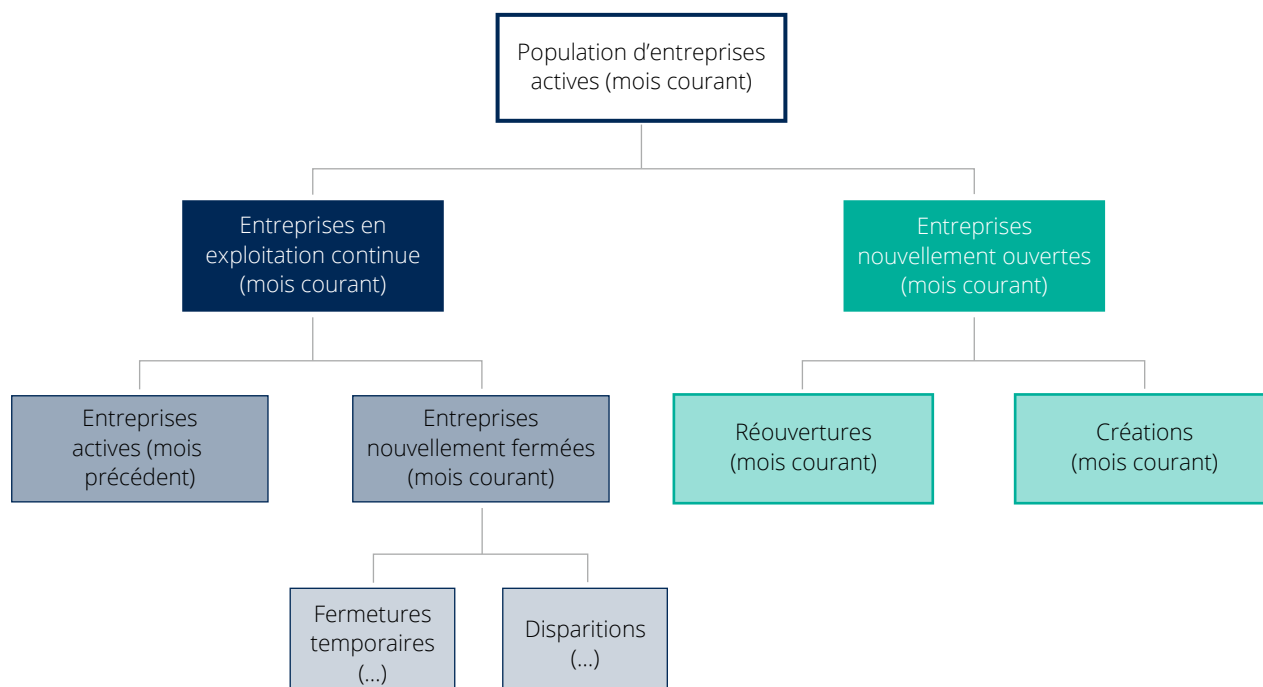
Population d’entreprises actives (mois courant)

Entreprises en exploitation continue (mois courant)

Entreprises nouvellement ouvertes (mois courant)

Entreprises actives (mois précédent)

Entreprises nouvellement fermées (mois courant)

Réouvertures (mois courant)

Créations (mois courant)

Fermetures temporaires (...)

Disparitions (...)